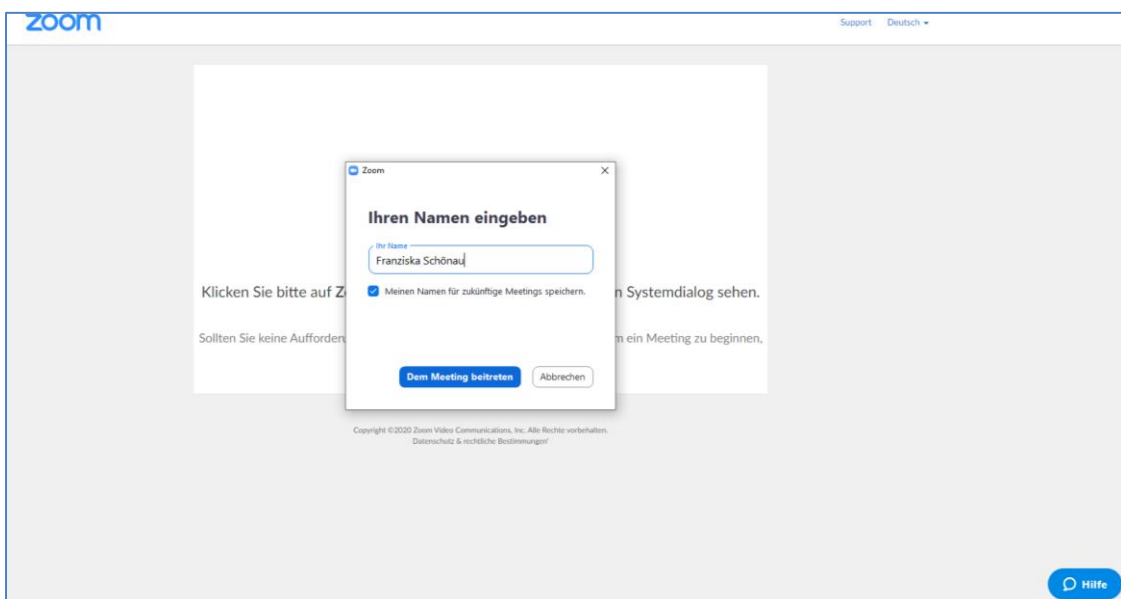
zoom

Support Deutsch

Klicken Sie bitte auf Z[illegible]n Systemdialog sehen.

Sollten Sie keine Aufforder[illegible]m ein Meeting zu beginnen,

Zoom

Ihren Namen eingeben

Ihr Name

Franziska Schönau

Meinen Namen für zukünftige Meetings speichern.

Dem Meeting beitreten

Abbrechen

Copyright ©2020 Zoom Video Communications, Inc. Alle Rechte vorbehalten.
Datenschutz & rechtliche Bestimmungen

Hilfe